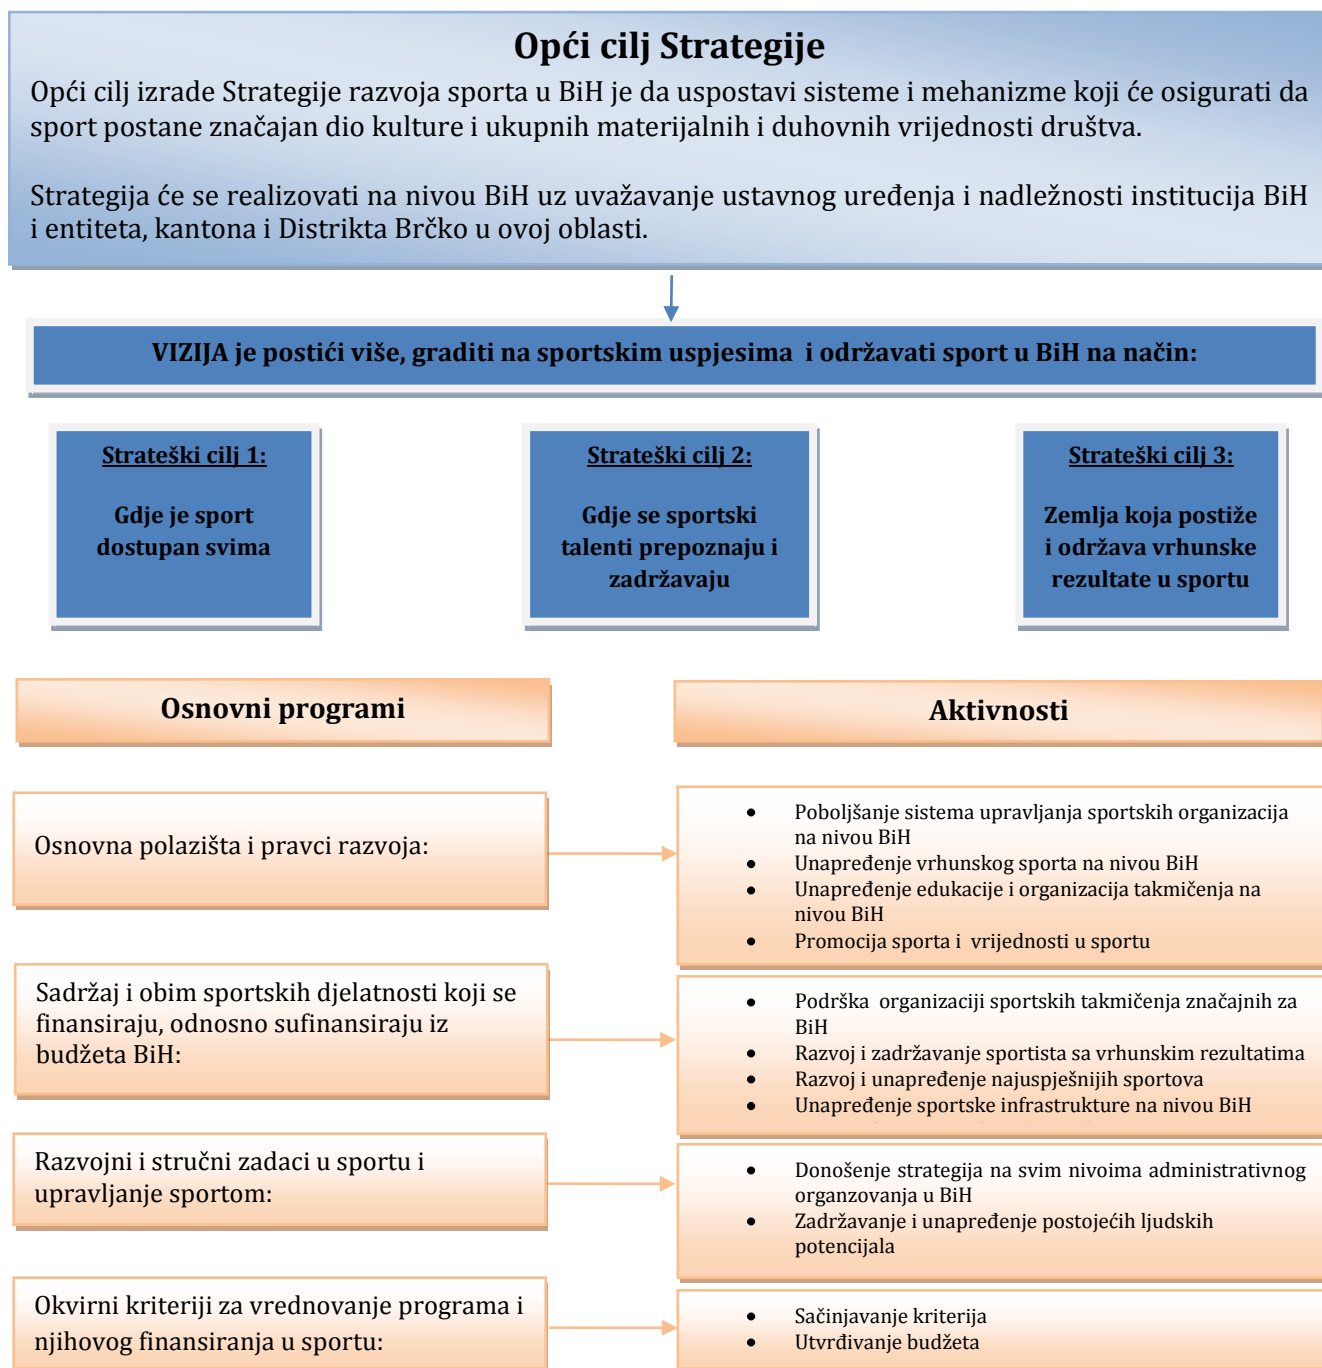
Opći cilj Strategije

Opći cilj izrade Strategije razvoja sporta u BiH je da uspostavi sisteme i mehanizme koji će osigurati da sport postane značajan dio kulture i ukupnih materijalnih i duhovnih vrijednosti društva.

Strategija će se realizovati na nivou BiH uz uvažavanje ustavnog uređenja i nadležnosti institucija BiH i entiteta, kantona i Distrikta Brčko u ovoj oblasti.

VIZIJA je postići više, graditi na sportskim uspjesima i održavati sport u BiH na način:

Strateški cilj 1:

Gdje je sport dostupan svima

Strateški cilj 2:

Gdje se sportski talenti prepoznaju i zadržavaju

Strateški cilj 3:

Zemlja koja postiže i održava vrhunske rezultate u sportu

Osnovni programi

Aktivnosti

Osnovna polazišta i pravci razvoja:

- Poboljšanje sistema upravljanja sportskih organizacija na nivou BiH
- Unapređenje vrhunskog sporta na nivou BiH
- Unapređenje edukacije i organizacija takmičenja na nivou BiH
- Promocija sporta i vrijednosti u sportu

Sadržaj i obim sportskih djelatnosti koji se finansiraju, odnosno sufinansiraju iz budžeta BiH:

- Podrška organizaciji sportskih takmičenja značajnih za BiH
- Razvoj i zadržavanje sportista sa vrhunskim rezultatima
- Razvoj i unapređenje najuspješnijih sportova
- Unapređenje sportske infrastrukture na nivou BiH

Razvojni i stručni zadaci u sportu i upravljanje sportom:

- Donošenje strategija na svim nivoima administrativnog organzovanja u BiH
- Zadržavanje i unapređenje postojećih ljudskih potencijala

Okvirni kriteriji za vrednovanje programa i njihovog finansiranja u sportu:

- Sačinjavanje kriterija
- Utvrđivanje budžeta